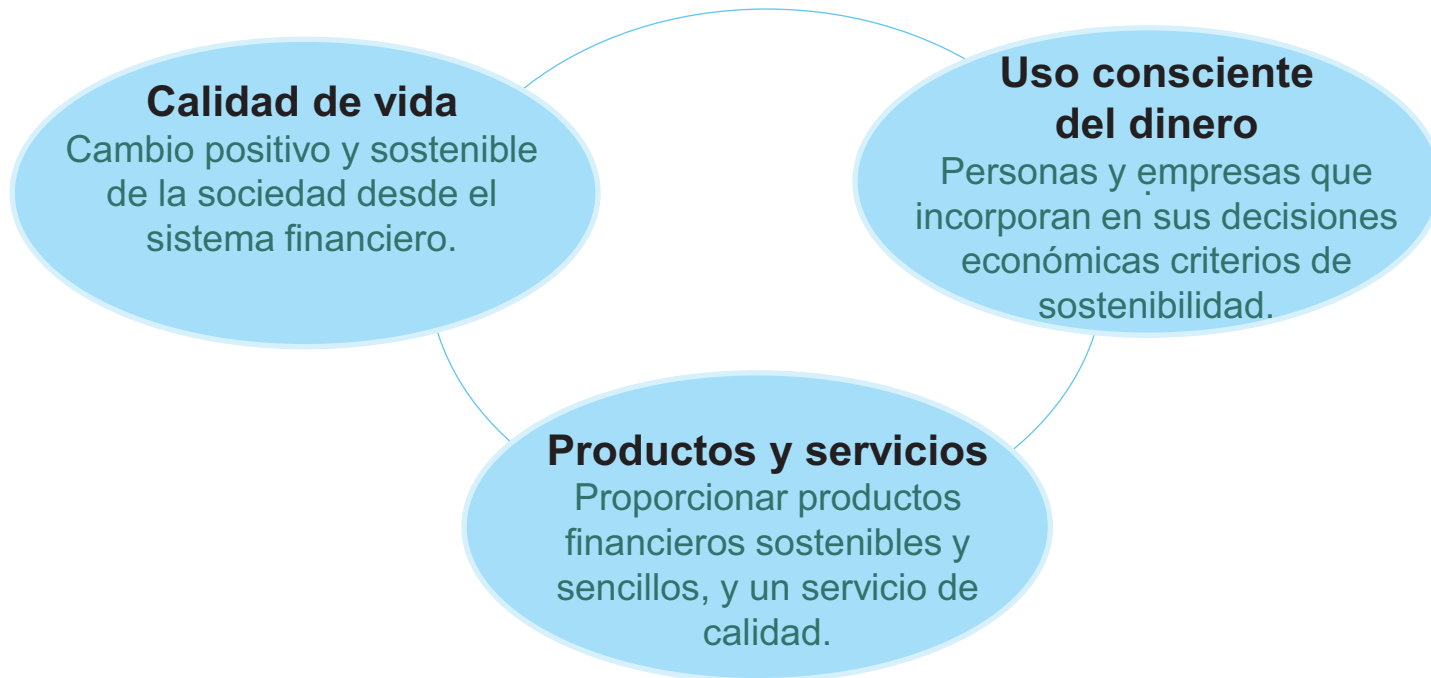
Calidad de vida
Cambio positivo y sostenible de la sociedad desde el sistema financiero.

Uso consciente del dinero
Personas y empresas que incorporan en sus decisiones económicas criterios de sostenibilidad.

Productos y servicios
Proporcionar productos financieros sostenibles y sencillos, y un servicio de calidad.